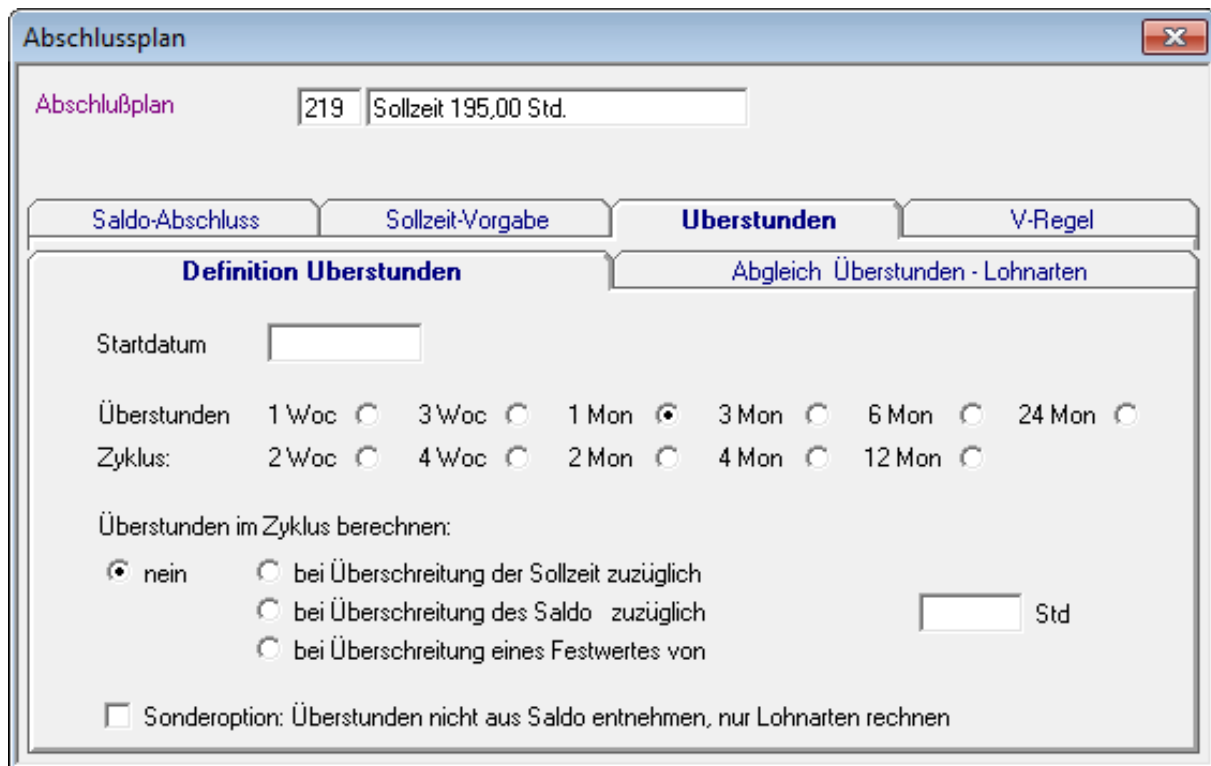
Abschlussplan

Abschlußplan 219 Sollzeit 195,00 Std.

Saldo-Abschluss | Sollzeit-Vorgabe | Uberstunden | V-Regel

Definition Uberstunden | Abgleich Überstunden - Lohnarten

Startdatum

Überstunden Zyklus: 1 Woc 3 Woc 1 Mon 3 Mon 6 Mon 24 Mon
2 Woc 4 Woc 2 Mon 4 Mon 12 Mon

Überstunden im Zyklus berechnen:

nein
bei Überschreitung der Sollzeit zuzüglich
bei Überschreitung des Saldo zuzüglich
bei Überschreitung eines Festwertes von
Std

Sonderoption: Überstunden nicht aus Saldo entnehmen, nur Lohnarten rechnen